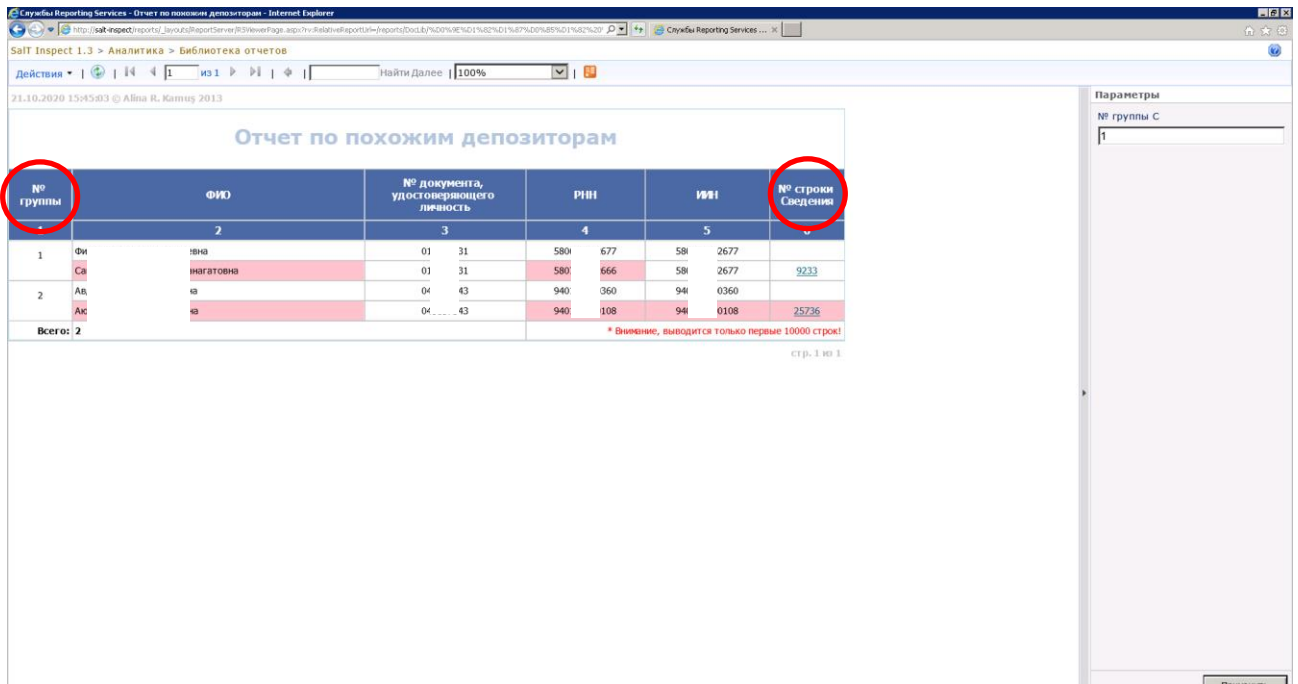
Службы Reporting Services - Отчет по похожим депозиторам - Internet Explorer

http://salt-inspect/reports/_layouts/ReportServer/RSViewerPage.aspx?rv:RelativeReportUrl=/reports/DocLib/%D0%9E%D1%82%D1%87%D0%B5%D1%82%20

Службы Reporting Services ...

SalT Inspect 1.3 > Аналитика > Библиотека отчетов

Действия | 1 из 1 | Найти Далее | 100%

21.10.2020 15:45:03 © Alina R. Kamuş 2013

Отчет по похожим депозиторам

| № группы | ФИО | № документа, удостоверяющего личность | РНН | ИИН | № строки Сведения |
|---|---|---|---|---|---|
| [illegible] | 2 | 3 | 4 | 5 | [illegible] |
| 1 | Фи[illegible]евна | 01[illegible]31 | 580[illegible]677 | 58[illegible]2677 | |
| | Са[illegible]инагатовна | 01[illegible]31 | 580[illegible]666 | 58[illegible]2677 | 9233 |
| 2 | Ав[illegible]а | 04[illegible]43 | 940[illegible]360 | 94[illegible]0360 | |
| | Ак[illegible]а | 04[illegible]43 | 940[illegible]108 | 94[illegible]0108 | 25736 |
| Всего: | 2 | | * Внимание, выводится только первые 10000 строк! | | |

стр. 1 из 1

Параметры

№ группы С

1